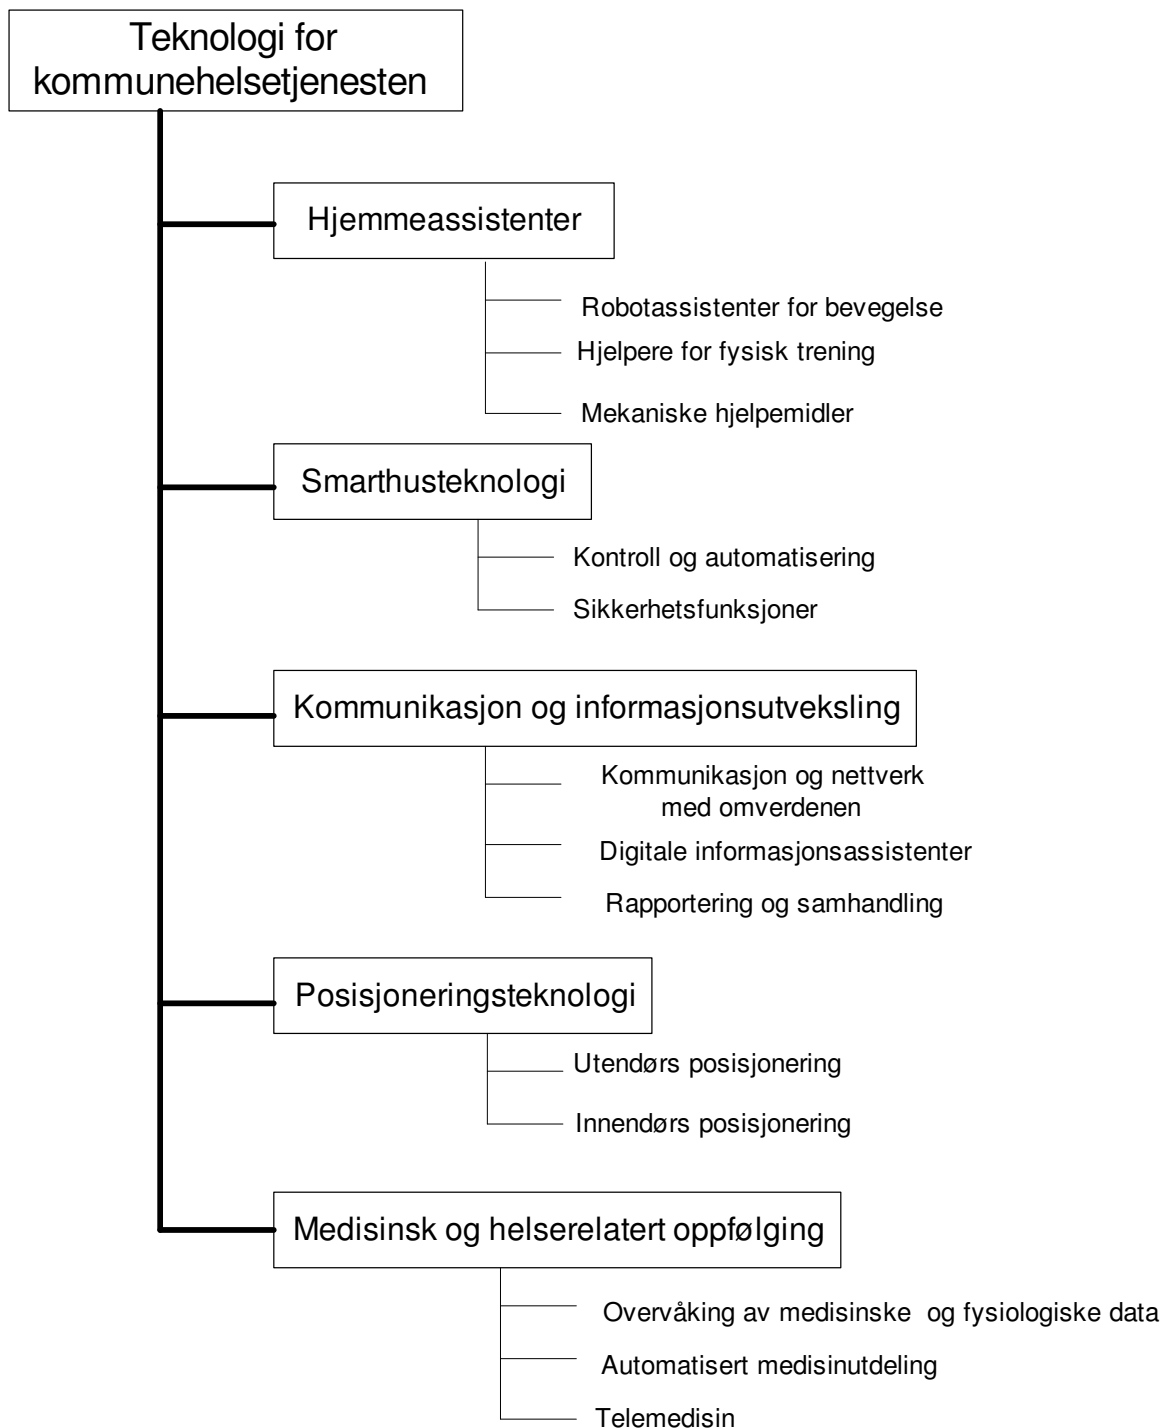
Teknologi for kommunehelsetjenesten

Hjemmeassistenter

Robotassistenter for bevegelse

Hjelpere for fysisk trening

Mekaniske hjelpemidler

Smarthusteknologi

Kontroll og automatisering

Sikkerhetsfunksjoner

Kommunikasjon og informasjonsutveksling

Kommunikasjon og nettverk med omverdenen

Digitale informasjonsassistenter

Rapportering og samhandling

Posisjoneringsteknologi

Utendørs posisjonering

Innendørs posisjonering

Medisinsk og helserelatert oppfølging

Overvåking av medisinske og fysiologiske data

Automatisert medisinutdeling

Telemedisin